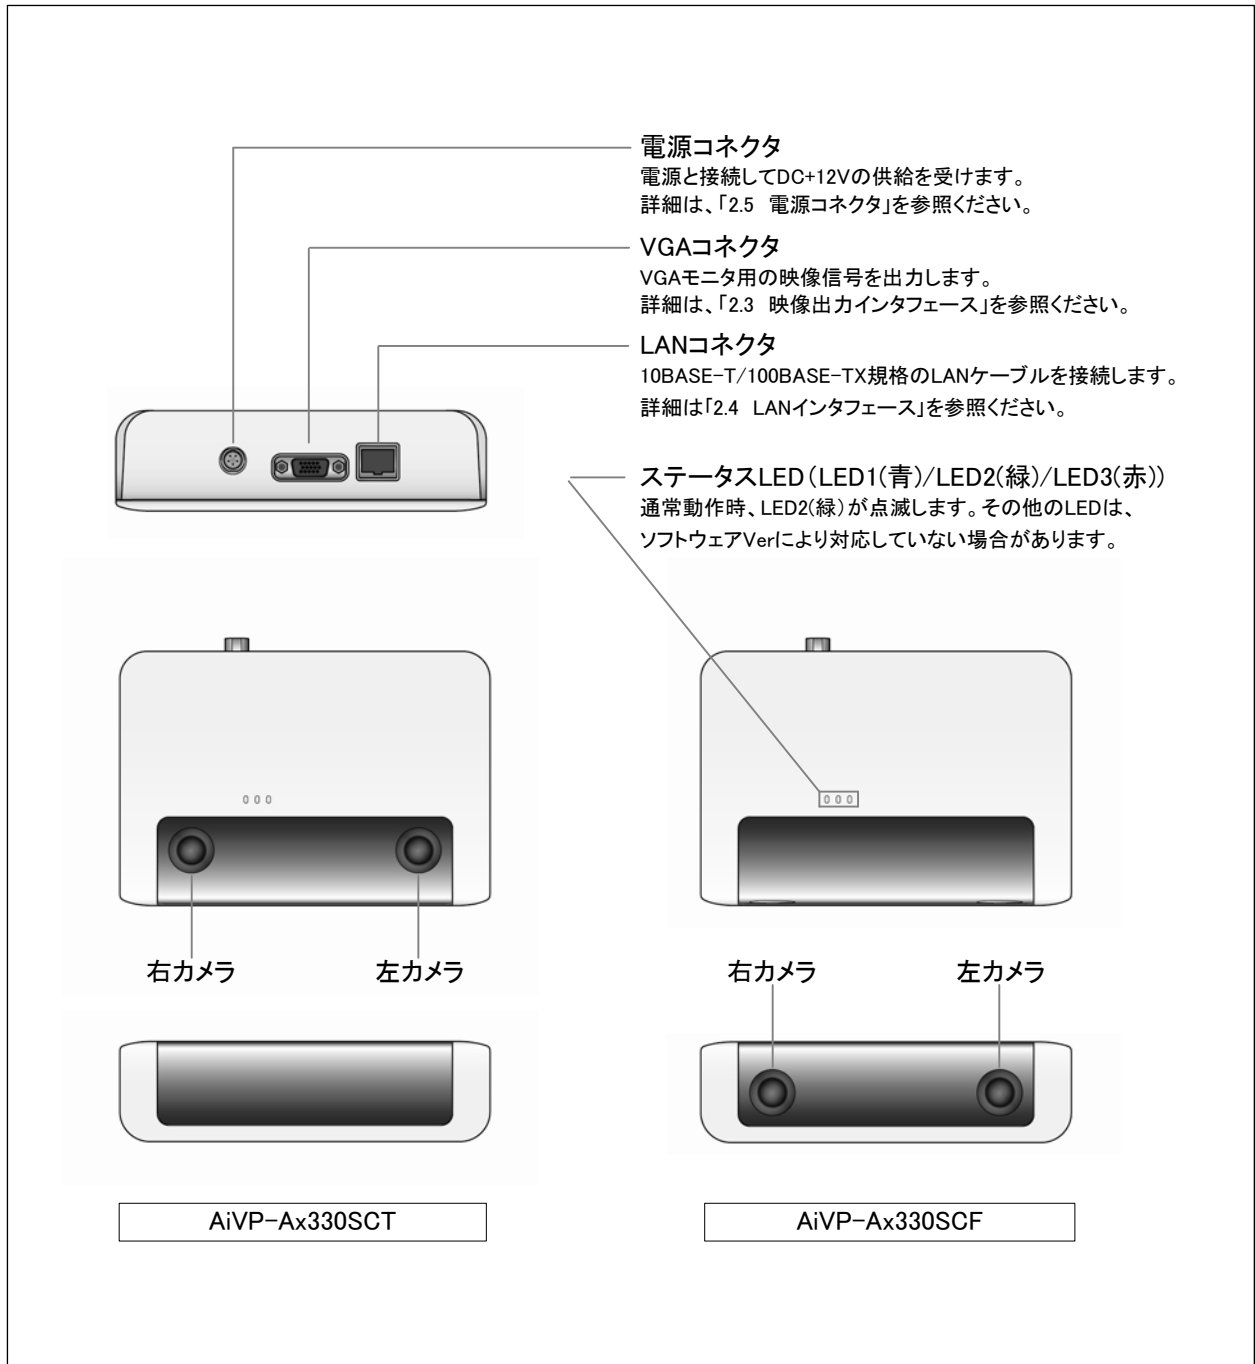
電源コネクタ
電源と接続してDC+12Vの供給を受けます。
詳細は、「2.5 電源コネクタ」を参照ください。

VGAコネクタ
VGAモニタ用の映像信号を出力します。
詳細は、「2.3 映像出力インタフェース」を参照ください。

LANコネクタ
10BASE-T/100BASE-TX規格のLANケーブルを接続します。
詳細は「2.4 LANインタフェース」を参照ください。

ステータスLED（LED1(青)/LED2(緑)/LED3(赤)）
通常動作時、LED2(緑)が点滅します。その他のLEDは、ソフトウェアVerにより対応していない場合があります。

右カメラ 左カメラ

右カメラ 左カメラ

AiVP-Ax330SCT

AiVP-Ax330SCF